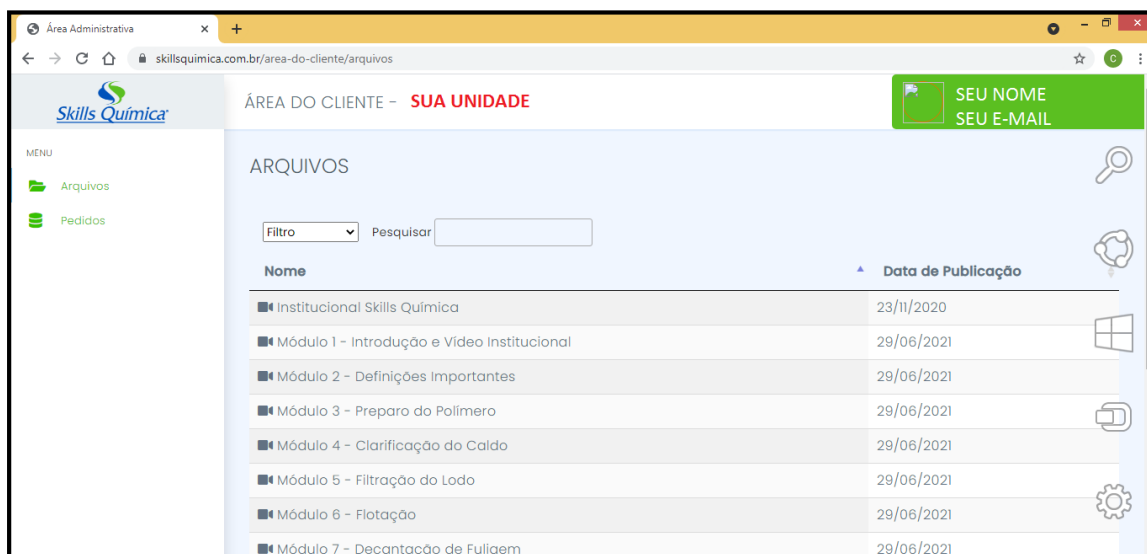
Área Administrativa ×
+
skillsquimica.com.br/area-do-cliente/arquivos
C

Skills Química

ÁREA DO CLIENTE - SUA UNIDADE

SEU NOME
SEU E-MAIL

MENU
Arquivos
Pedidos

ARQUIVOS

Filtro
Pesquisar

| Nome | Data de Publicação |
|---|---|
| Institucional Skills Química | 23/11/2020 |
| Módulo 1 - Introdução e Vídeo Institucional | 29/06/2021 |
| Módulo 2 - Definições Importantes | 29/06/2021 |
| Módulo 3 - Preparo do Polímero | 29/06/2021 |
| Módulo 4 - Clarificação do Caldo | 29/06/2021 |
| Módulo 5 - Filtração do Lodo | 29/06/2021 |
| Módulo 6 - Flotação | 29/06/2021 |
| Módulo 7 - Decantação de Fuligem | 29/06/2021 |